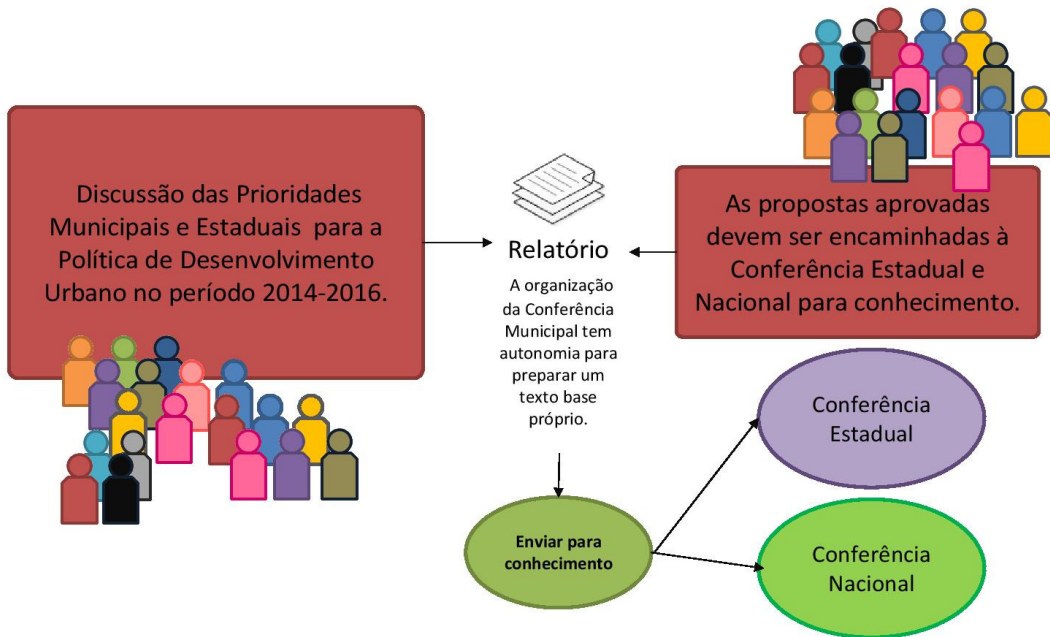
Discussão das Prioridades Municipais e Estaduais para a Política de Desenvolvimento Urbano no período 2014-2016.

Relatório

A organização da Conferência Municipal tem autonomia para preparar um texto base próprio.

As propostas aprovadas devem ser encaminhadas à Conferência Estadual e Nacional para conhecimento.

Enviar para conhecimento

Conferência Estadual

Conferência Nacional